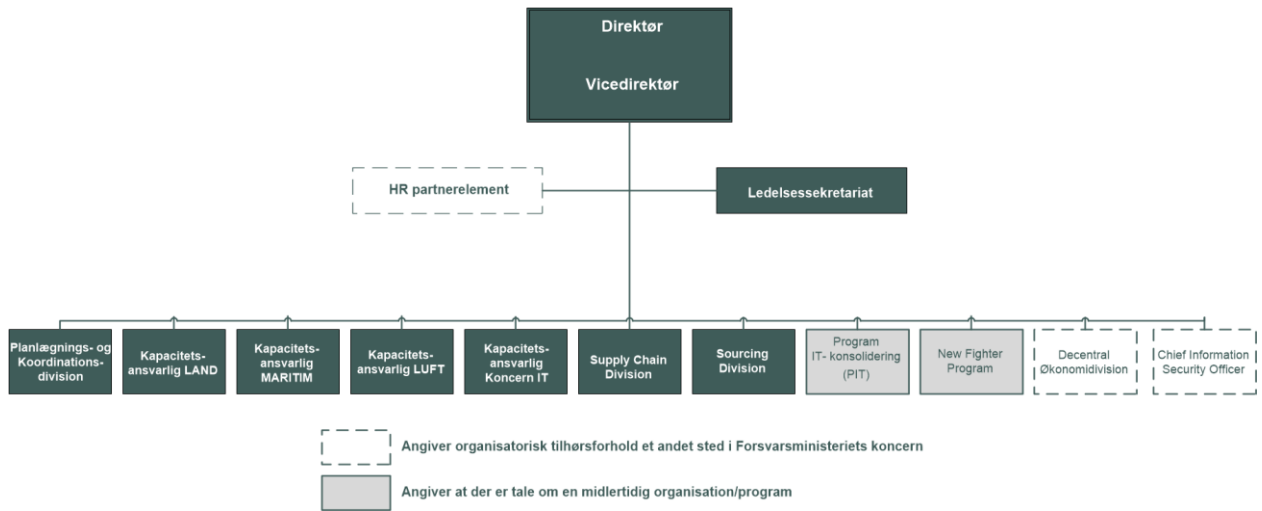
Direktør

Vicedirektør

HR partnerelement

Ledelsessekretariat

Planlægnings- og Koordinationsdivision

Kapacitetsansvarlig LAND

Kapacitetsansvarlig MARITIM

Kapacitetsansvarlig LUFT

Kapacitetsansvarlig Koncern IT

Supply Chain Division

Sourcing Division

Program IT- konsolidering (PIT)

New Fighter Program

Decentral Økonomidivision

Chief Information Security Officer

Angiver organisatorisk tilhørsforhold et andet sted i Forsvarsministeriets koncern

Angiver at der er tale om en midlertidig organisation/program